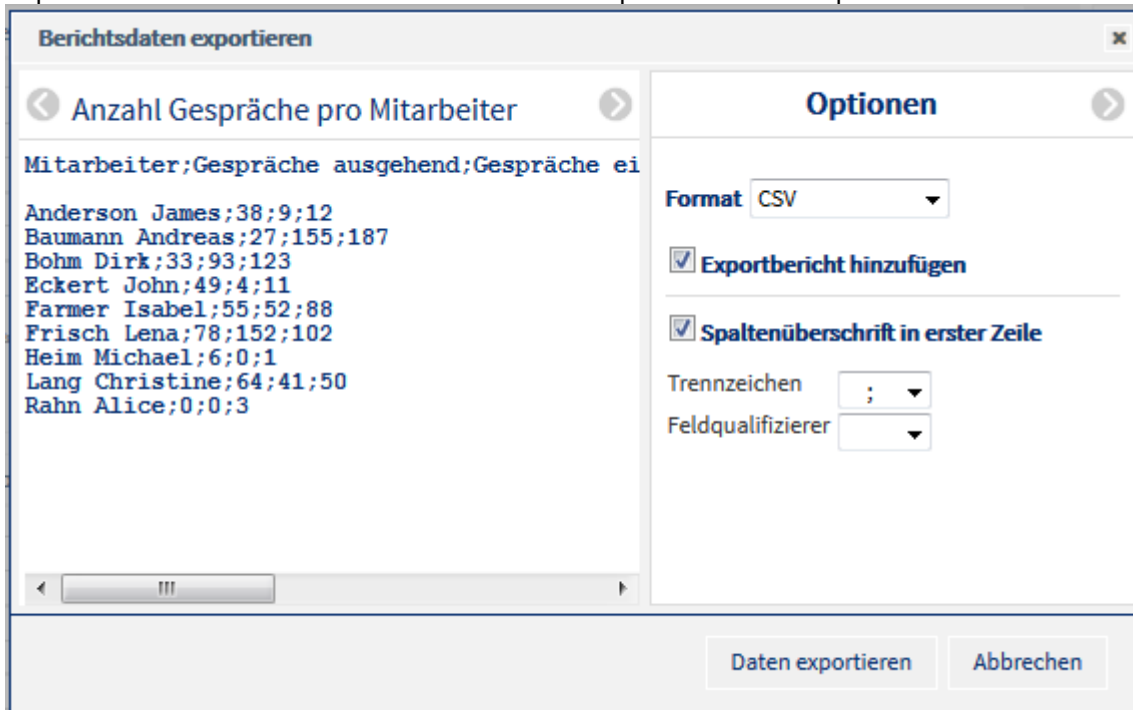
Berichtsdaten exportieren

×

Anzahl Gespräche pro Mitarbeiter

Mitarbeiter;Gespräche ausgehend;Gespräche ei

Anderson James;38;9;12
Baumann Andreas;27;155;187
Bohm Dirk;33;93;123
Eckert John;49;4;11
Farmer Isabel;55;52;88
Frisch Lena;78;152;102
Heim Michael;6;0;1
Lang Christine;64;41;50
Rahn Alice;0;0;3

Optionen

Format CSV

Exportbericht hinzufügen

Spaltenüberschrift in erster Zeile

Trennzeichen ;

Feldqualifizierer

Daten exportieren

Abbrechen